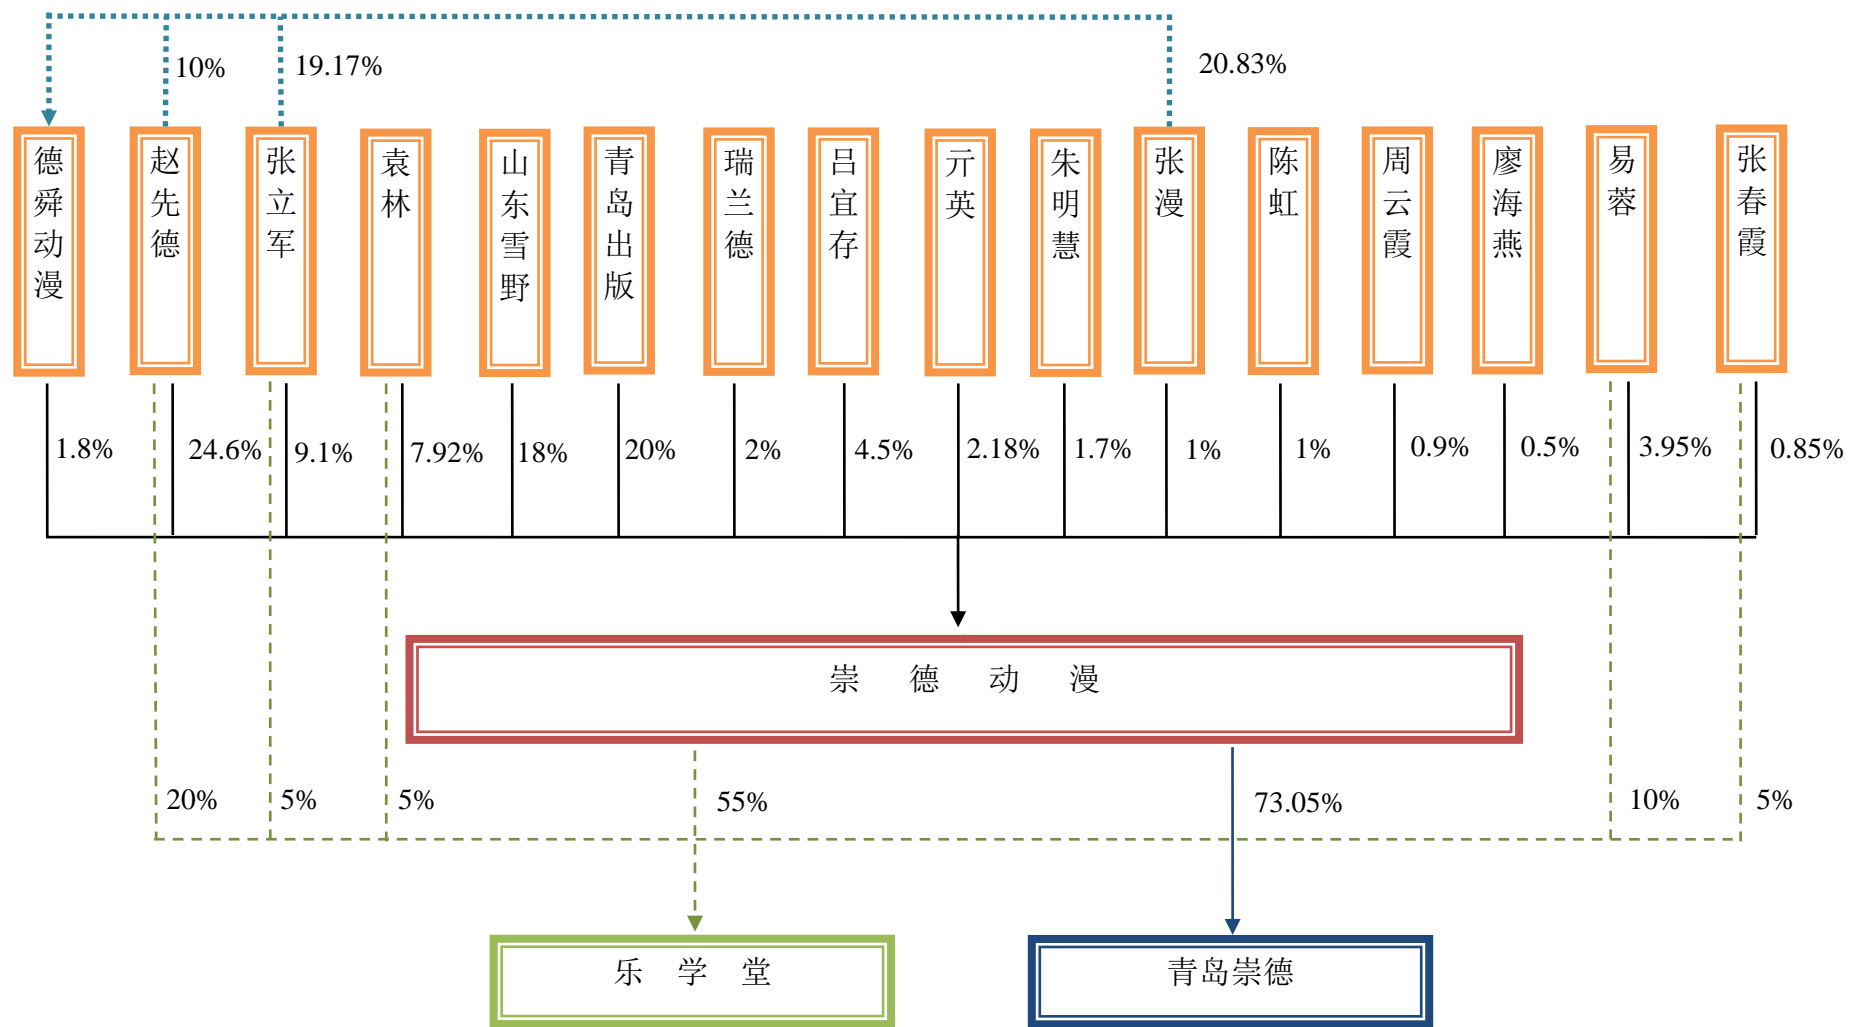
10%
19.17%
20.83%

德舜动漫
赵先德
张立军
袁林
山东雪野
青岛出版
瑞兰德
吕宜存
亓英
朱明慧
张漫
陈虹
周云霞
廖海燕
易蓉
张春霞

1.8%
24.6%
9.1%
7.92%
18%
20%
2%
4.5%
2.18%
1.7%
1%
1%
0.9%
0.5%
3.95%
0.85%

崇 德 动 漫

20%
5%
5%
55%
73.05%
10%
5%

乐 学 堂
青岛崇德